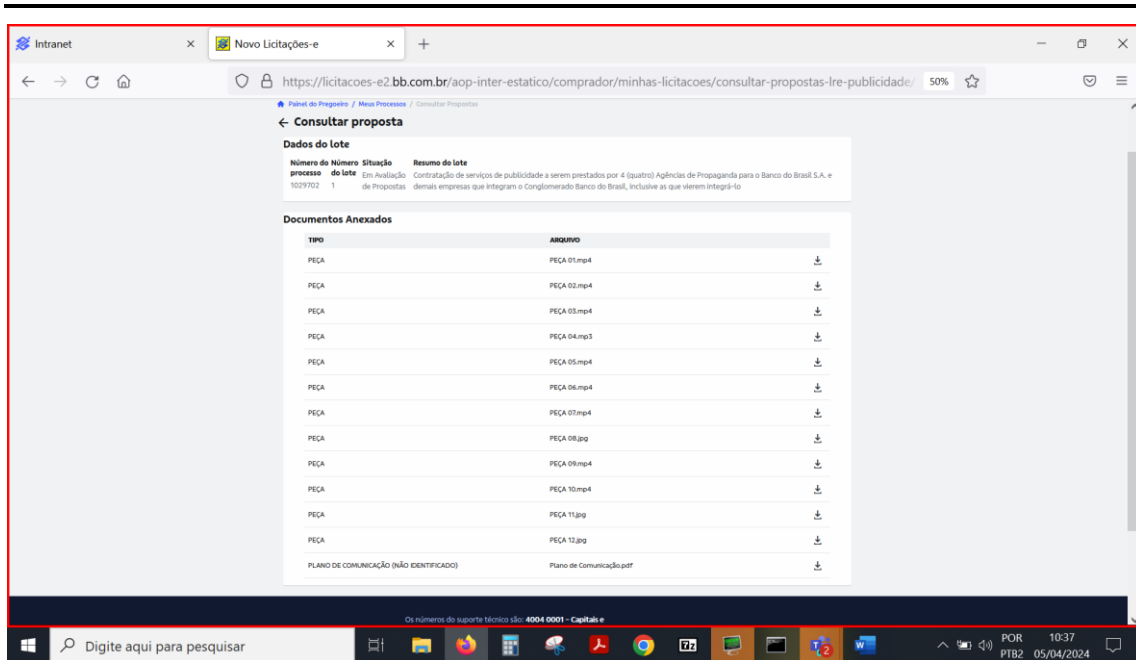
Intranet ×
Novo Licitações-e ×
+

https://licitacoes-e2.bb.com.br/aop-inter-estatico/comprador/minhas-licitacoes/consultar-propostas-lre-publicidade/ 50%

Painel do Pregoeiro / Meus Processos / Consultar Propostas

← Consultar proposta

Dados do lote

| Número do processo | Número do lote | Situação | Resumo do lote |
|---|---|---|---|
| 1029702 | 1 | Em Avaliação de Propostas | Contratação de serviços de publicidade a serem prestados por 4 (quatro) Agências de Propaganda para o Banco do Brasil S.A. e demais empresas que integram o Conglomerado Banco do Brasil, inclusive as que vierem integrá-lo |

Documentos Anexados

| TIPO | ARQUIVO |
|---|---|
| PEÇA | PEÇA 01.mp4 |
| PEÇA | PEÇA 02.mp4 |
| PEÇA | PEÇA 03.mp4 |
| PEÇA | PEÇA 04.mp3 |
| PEÇA | PEÇA 05.mp4 |
| PEÇA | PEÇA 06.mp4 |
| PEÇA | PEÇA 07.mp4 |
| PEÇA | PEÇA 08.jpg |
| PEÇA | PEÇA 09.mp4 |
| PEÇA | PEÇA 10.mp4 |
| PEÇA | PEÇA 11.jpg |
| PEÇA | PEÇA 12.jpg |
| PLANO DE COMUNICAÇÃO (NÃO IDENTIFICADO) | Plano de Comunicação.pdf |

Os números do suporte técnico são: 4004 0001 - Capitais e

Digite aqui para pesquisar
POR PTB2 10:37 05/04/2024